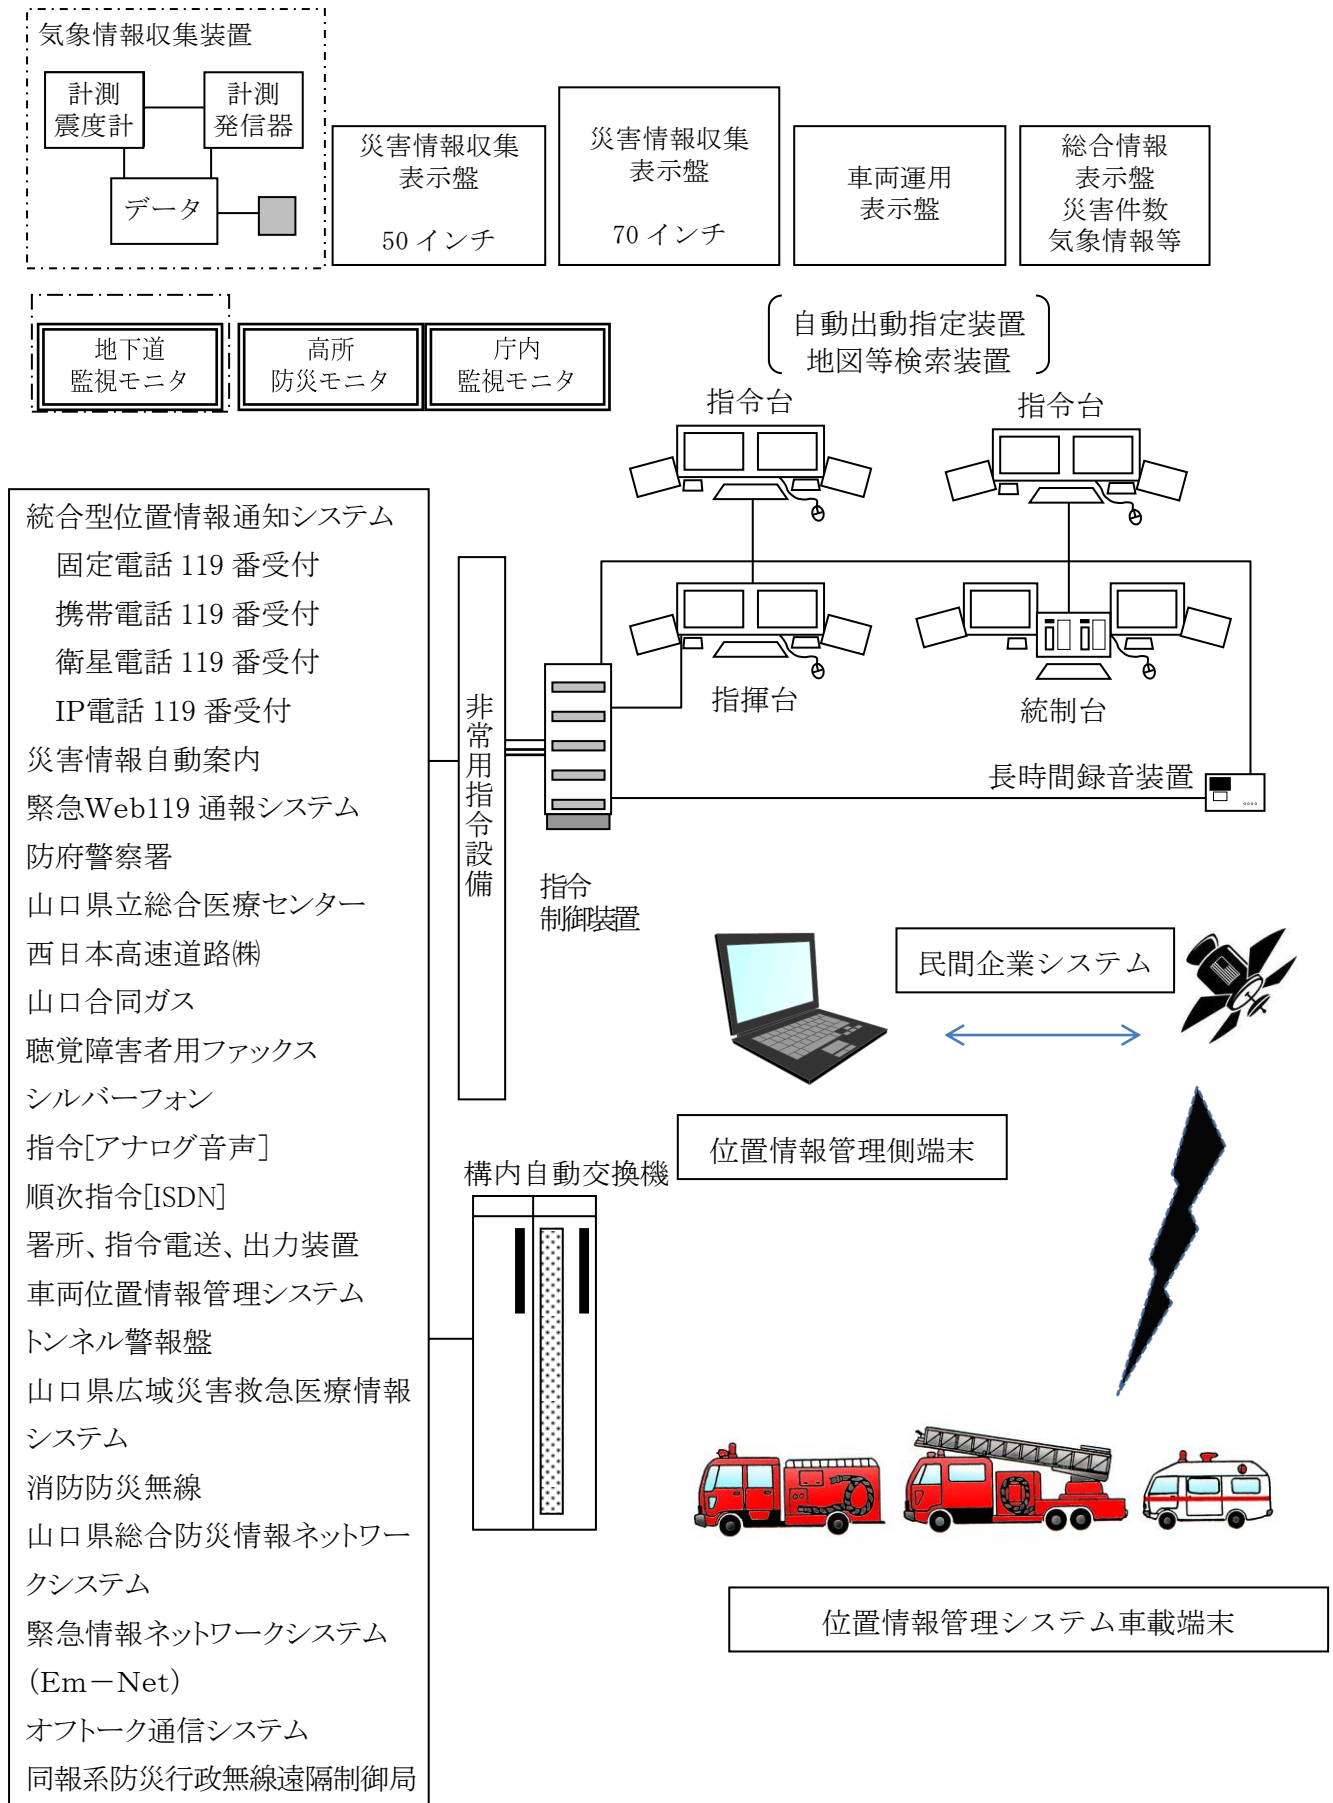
気象情報収集装置

計測震度計

計測発信器

データ

災害情報収集表示盤

50 インチ

災害情報収集表示盤

70 インチ

車両運用表示盤

総合情報表示盤
災害件数
気象情報等

地下道監視モニタ

高所防災モニタ

庁内監視モニタ

自動出動指定装置
地図等検索装置

指令台

指令台

統合型位置情報通知システム
固定電話 119 番受付
携帯電話 119 番受付
衛星電話 119 番受付
IP電話 119 番受付
災害情報自動案内
緊急Web119 通報システム
防府警察署
山口県立総合医療センター
西日本高速道路㈱
山口合同ガス
聴覚障害者用ファックス
シルバーフォン
指令[アナログ音声]
順次指令[ISDN]
署所、指令電送、出力装置
車両位置情報管理システム
トンネル警報盤
山口県広域災害救急医療情報システム
消防防災無線
山口県総合防災情報ネットワークシステム
緊急情報ネットワークシステム (Em－Net)
オフトーク通信システム
同報系防災行政無線遠隔制御局

非常用指令設備

指揮台

統制台

長時間録音装置

指令制御装置

民間企業システム

位置情報管理側端末

構内自動交換機

位置情報管理システム車載端末